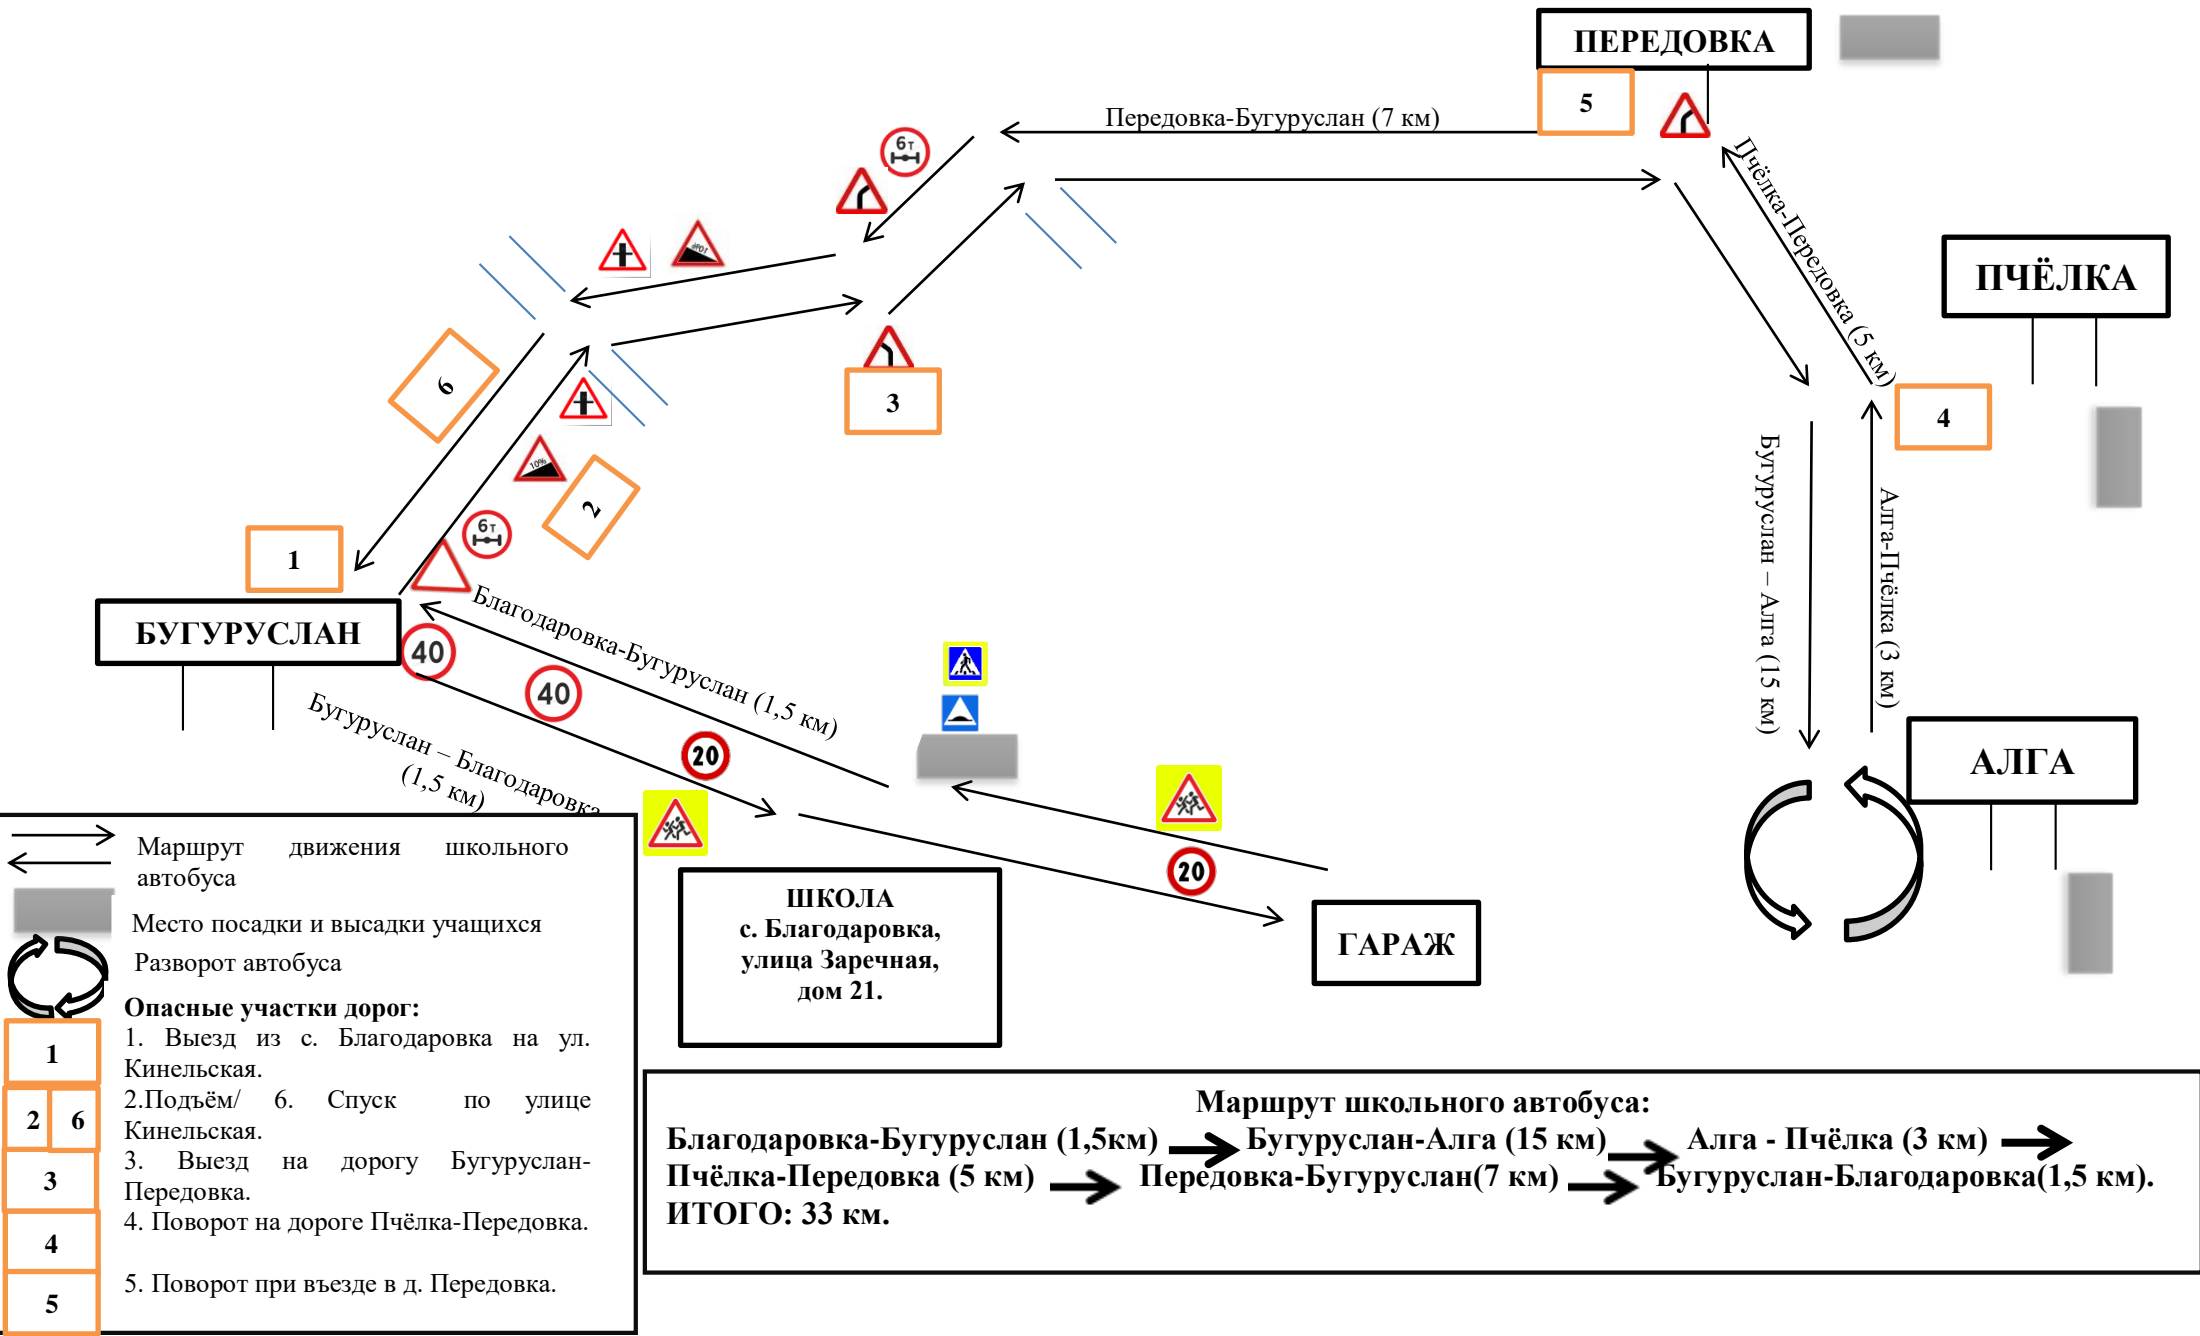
ПЕРЕДОВКА

5

Передовка-Бугуруслан (7 км)

Пчёлка-Передовка (5 км)

ПЧЁЛКА

6т

3

6

2

1

4

Бугуруслан – Алга (15 км)

Алга-Пчёлка (3 км)

БУГУРУСЛАН

Благодаровка-Бугуруслан (1,5 км)

40

40

Бугуруслан – Благодаровка (1,5 км)

20

20

АЛГА

Маршрут движения школьного автобуса

Место посадки и высадки учащихся

Разворот автобуса

Опасные участки дорог:

1

1. Выезд из с. Благодаровка на ул. Кинельская.

2 6

2.Подъём/ 6. Спуск по улице Кинельская.

3

3. Выезд на дорогу Бугуруслан-Передовка.

4

4. Поворот на дороге Пчёлка-Передовка.

5

5. Поворот при въезде в д. Передовка.

ШКОЛА
с. Благодаровка,
улица Заречная,
дом 21.

ГАРАЖ

Маршрут школьного автобуса:
Благодаровка-Бугуруслан (1,5км) → Бугуруслан-Алга (15 км) → Алга - Пчёлка (3 км) → Пчёлка-Передовка (5 км) → Передовка-Бугуруслан(7 км) → Бугуруслан-Благодаровка(1,5 км).
ИТОГО: 33 км.